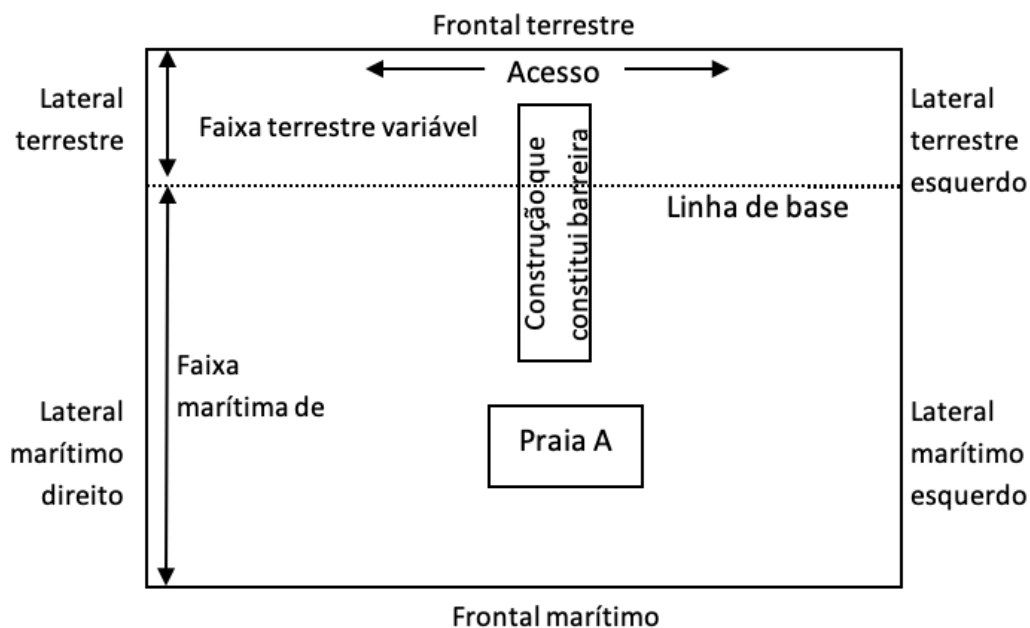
Frontal terrestre

Acesso

Lateral terrestre

Faixa terrestre variável

Construção que constitui barreira

Lateral terrestre esquerdo

Linha de base

Faixa marítima de

Lateral marítimo direito

Praia A

Lateral marítimo esquerdo

Frontal marítimo